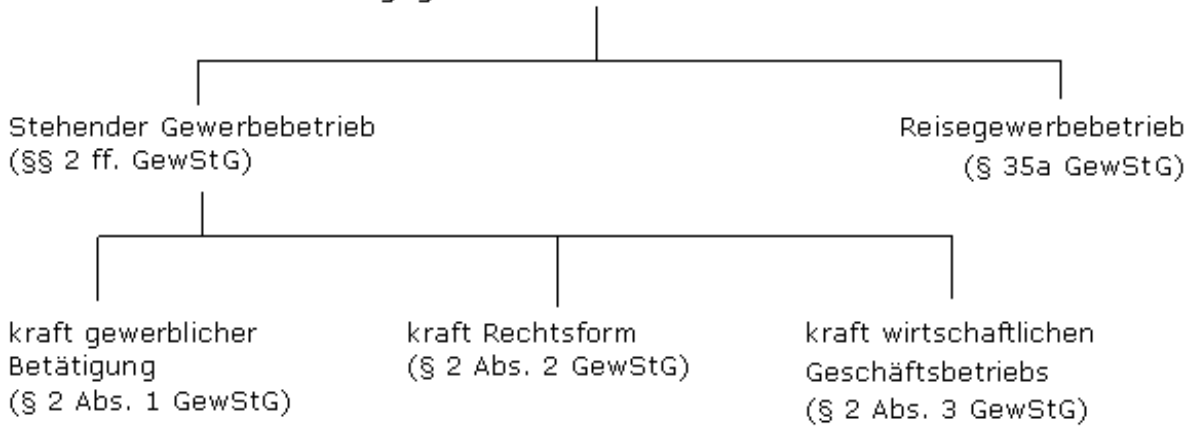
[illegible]

Stehender Gewerbebetrieb
(§§ 2 ff. GewStG)

Reisegewerbebetrieb
(§ 35a GewStG)

kraft gewerblicher Betätigung
(§ 2 Abs. 1 GewStG)

kraft Rechtsform
(§ 2 Abs. 2 GewStG)

kraft wirtschaftlichen Geschäftsbetriebs
(§ 2 Abs. 3 GewStG)